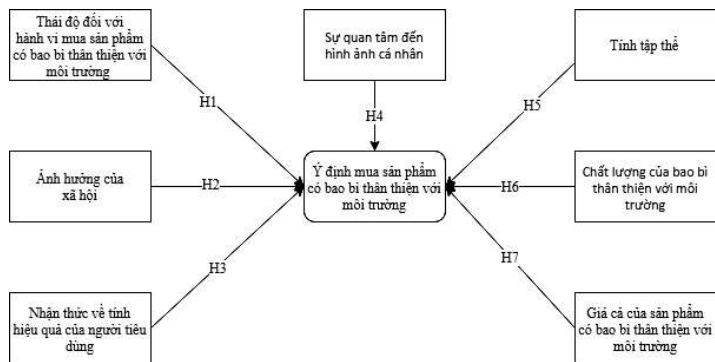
Thái độ đối với hành vi mua sản phẩm có bao bì thân thiện với môi trường

Sự quan tâm đến hình ảnh cá nhân

Tính tập thể

H1

H4

H5

Ảnh hưởng của xã hội

H2

Ý định mua sản phẩm có bao bì thân thiện với môi trường

H6

Chất lượng của bao bì thân thiện với môi trường

H3

H7

Nhận thức về tính hiệu quả của người tiêu dùng

Giá cả của sản phẩm có bao bì thân thiện với môi trường